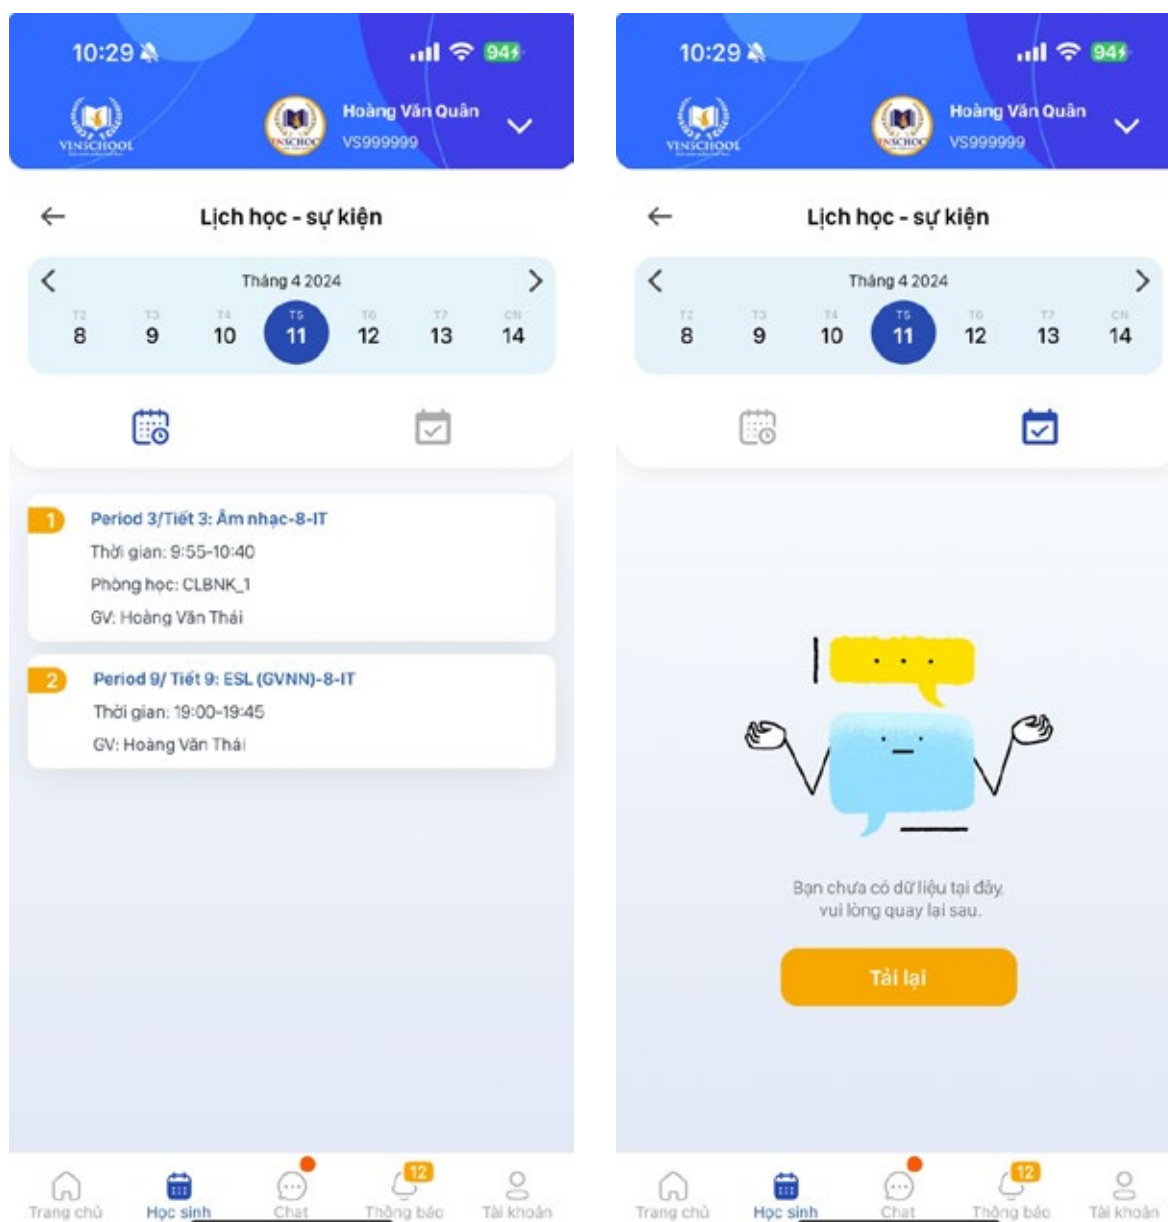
10:29 94

VINSCHOOL

Hoàng Văn Quân
VS999999

Lịch học - sự kiện

Tháng 4 2024

| T2 | T3 | T4 | T5 | T6 | T7 | CN |
|---|---|---|---|---|---|---|
| 8 | 9 | 10 | 11 | 12 | 13 | 14 |

1 Period 3/Tiết 3: Âm nhạc-8-IT
Thời gian: 9:55-10:40
Phòng học: CLBNK_1
GV: Hoàng Văn Thái

2 Period 9/ Tiết 9: ESL (GVNN)-8-IT
Thời gian: 19:00-19:45
GV: Hoàng Văn Thái

Trang chủ
Học sinh
Chat
12 Thông báo
Tài khoản

10:29 94

VINSCHOOL

Hoàng Văn Quân
VS999999

Lịch học - sự kiện

Tháng 4 2024

| T2 | T3 | T4 | T5 | T6 | T7 | CN |
|---|---|---|---|---|---|---|
| 8 | 9 | 10 | 11 | 12 | 13 | 14 |

Bạn chưa có dữ liệu tại đây,
vui lòng quay lại sau.

Tải lại

Trang chủ
Học sinh
Chat
12 Thông báo
Tài khoản